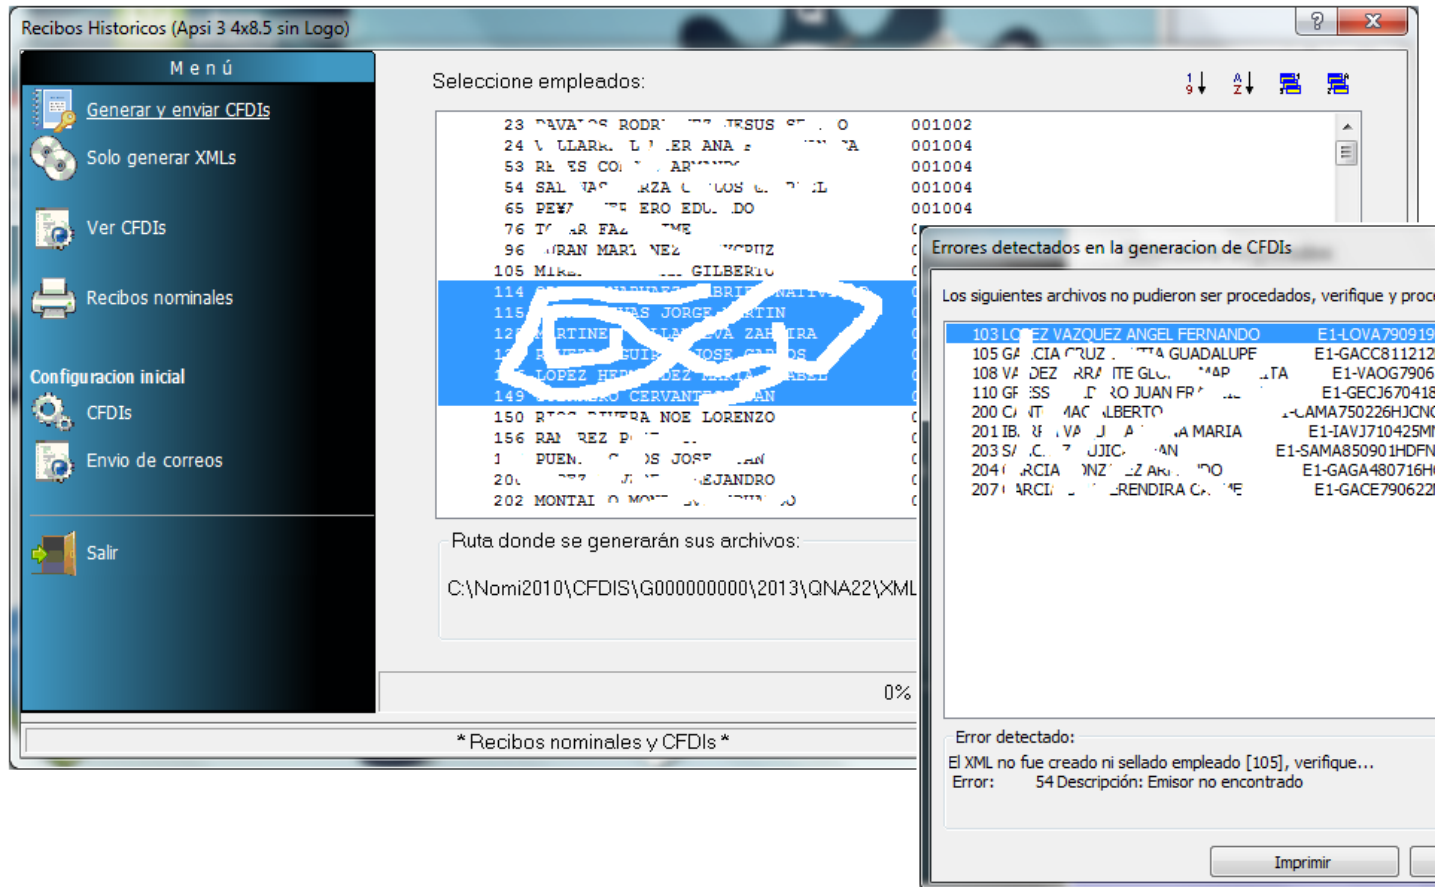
Recibos Historicos (Apsi 3 4x8.5 sin Logo)

Menú

Generar y enviar CFDIs

Solo generar XMLs

Ver CFDIs

Recibos nominales

Configuracion inicial

CFDIs

Envio de correos

Salir

Seleccione empleados:

23 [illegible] 001002
24 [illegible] 001004
53 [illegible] 001004
54 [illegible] 001004
65 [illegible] 001004
76 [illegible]
96 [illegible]
105 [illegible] GILBERTO
114 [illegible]
115 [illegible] JORGE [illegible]
12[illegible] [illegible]
1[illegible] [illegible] JOSE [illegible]
1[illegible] LOPEZ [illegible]
149 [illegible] CERVANT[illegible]
150 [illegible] NOE LORENZO
156 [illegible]
1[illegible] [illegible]
20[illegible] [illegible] EJANDRO
202 MONTAI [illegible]

Ruta donde se generarán sus archivos:

C:\Nomi2010\CFDIS\G000000000\2013\QNA22\XML

0%

* Recibos nominales y CFDIs *

Errores detectados en la generacion de CFDIs

Los siguientes archivos no pudieron ser procedados, verifique y proc

103 LOPEZ VAZQUEZ ANGEL FERNANDO E1-LOVA790919
105 GA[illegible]CIA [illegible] GUADALUPE E1-GACC811212
108 VA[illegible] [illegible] E1-VAOG7906
110 GF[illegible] JUAN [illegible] E1-GECJ670418
200 C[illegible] ALBERTO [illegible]-CAMA750226HJCNC
201 IB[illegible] A MARIA E1-IAVJ710425MN
203 S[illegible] E1-SAMA850901HDFN
204 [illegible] E1-GAGA480716H
207 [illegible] ERENDIRA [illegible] E1-GACE790622

Error detectado:

El XML no fue creado ni sellado empleado [105], verifique...
Error: 54 Descripción: Emisor no encontrado

Imprimir